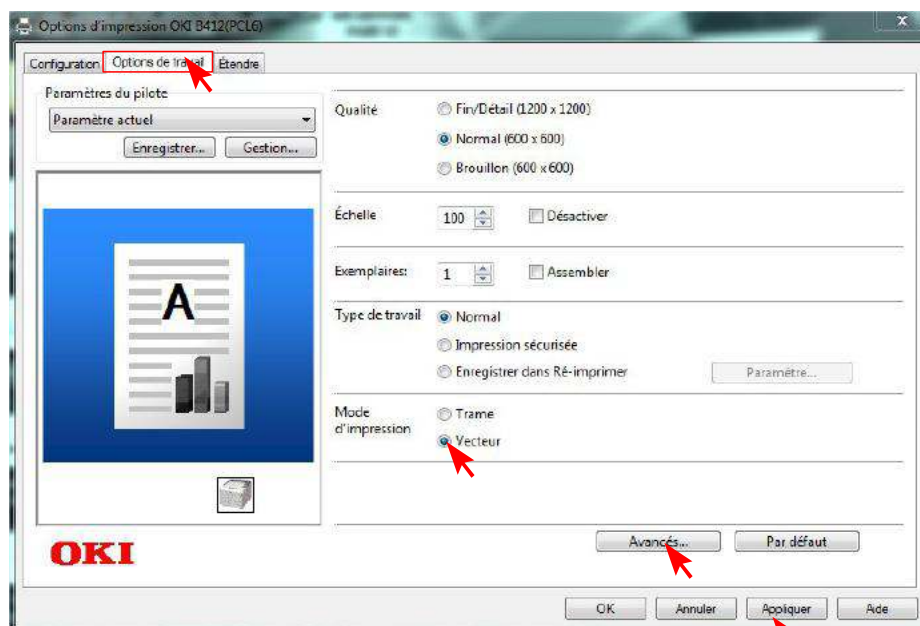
Options d'impression OKI B412(PCL6)

Configuration | Options de travail | Étendre

Paramètres du pilote
Paramètre actuel
Enregistrer... Gestion...

A

OKI

Qualité
Fin/Détail (1200 x 1200)
Normal (600 x 600)
Brouillon (600 x 600)

Échelle 100 Désactiver

Exemplaires: 1 Assembler

Type de travail
Normal
Impression sécurisée
Enregistrer dans Ré-imprimer
Paramètre...

Mode d'impression
Trame
Vecteur

Avancés... Par défaut

OK Annuler Appliquer Aide